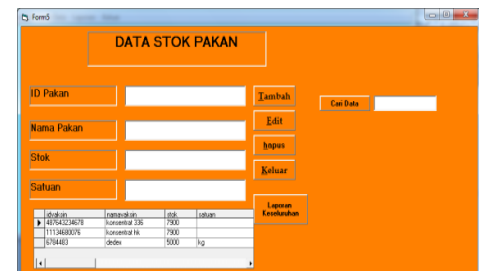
Form6

DATA STOK PAKAN

ID Pakan

Nama Pakan

Stok

Satuan

Tambah

Edit

hapus

Keluar

Laporan Keseluruhan

Cari Data

| | idpakan | namapakan | stok | satuan |
|---|---|---|---|---|
| ▶ | 487643234678 | konsentrat 336 | 7900 | |
| | 11134680076 | konsentrat hk | 7900 | |
| | 6784463 | dedek | 5000 | kg |